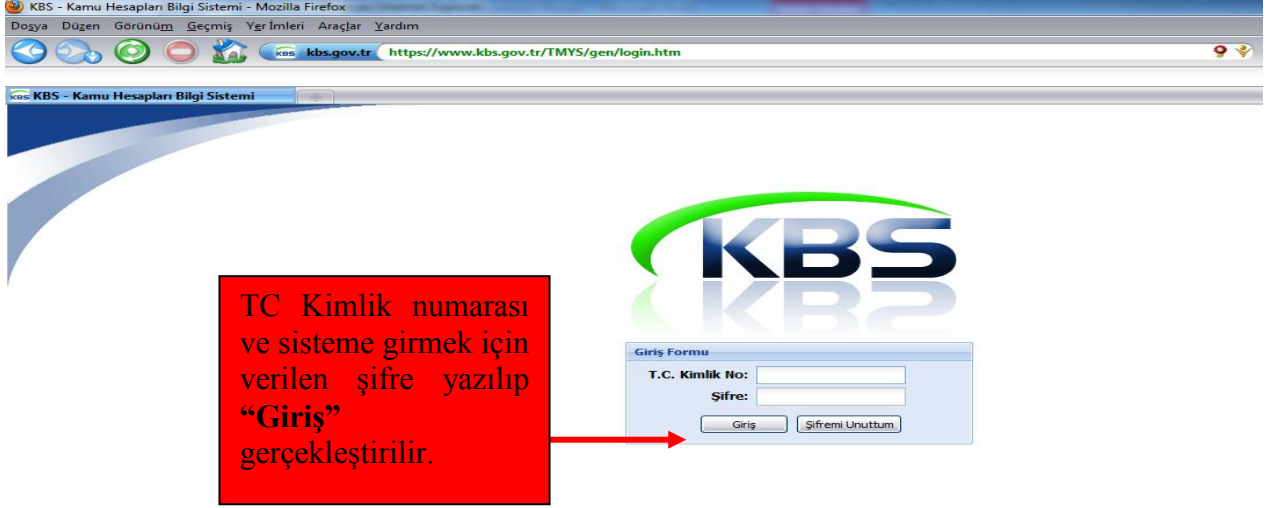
KBS - Kamu Hesapları Bilgi Sistemi - Mozilla Firefox

Dosya Düzen Görünüm Geçmiş Yer İmleri Araçlar Yardım

KBS kbs.gov.tr https://www.kbs.gov.tr/TMYS/gen/login.htm

KBS - Kamu Hesapları Bilgi Sistemi

KBS

TC Kimlik numarası ve sisteme girmek için verilen şifre yazılıp **"Giriş"** gerçekleştirilir.

Giriş Formu

T.C. Kimlik No:

Şifre:

Giriş

Şifremi Unuttum